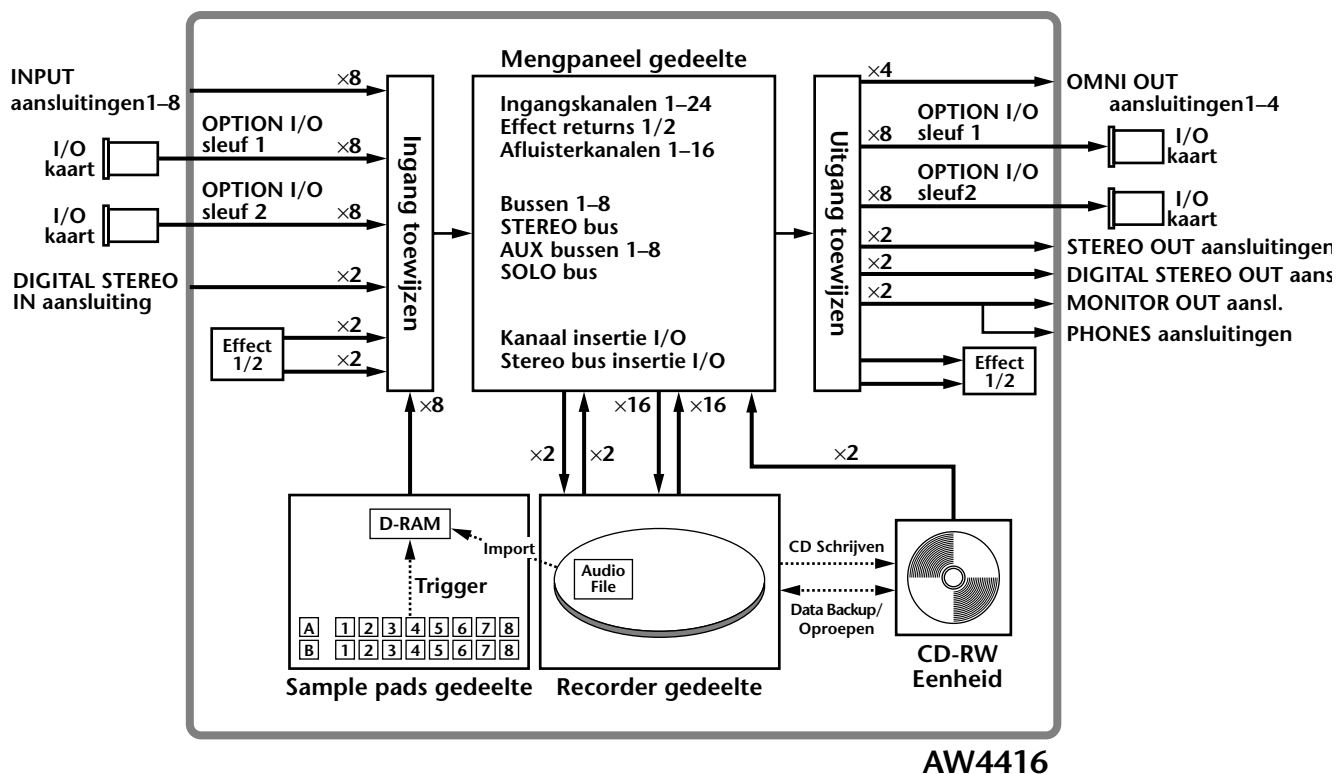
INPUT aansluitingen1–8

×8

OPTION I/O sleuf 1

×8

I/O kaart

OPTION I/O sleuf 2

×8

I/O kaart

DIGITAL STEREO IN aansluiting

×2

Effect 1/2

×2

×2

Ingang toewijzen

×8

Mengpaneel gedeelte

Ingangskanalen 1–24
Effect returns 1/2
Afluisterkanalen 1–16

Bussen 1–8
STEREO bus
AUX bussen 1–8
SOLO bus

Kanaal insertie I/O
Stereo bus insertie I/O

Uitgang toewijzen

×4

OMNI OUT aansluitingen1–4

OPTION I/O sleuf 1

×8

I/O kaart

OPTION I/O sleuf2

×8

I/O kaart

×2

STEREO OUT aansluitingen

×2

DIGITAL STEREO OUT aans

×2

MONITOR OUT aansl.

PHONES aansluitingen

Effect 1/2

×16

×16

×2

×2

×2

D-RAM

Import

Trigger

| A | 1 | 2 | 3 | 4 | 5 | 6 | 7 | 8 |
|---|---|---|---|---|---|---|---|---|
| B | 1 | 2 | 3 | 4 | 5 | 6 | 7 | 8 |

Sample pads gedeelte

Audio File

CD Schrijven

Data Backup/ Oproepen

Recorder gedeelte

CD-RW Eenheid

AW4416